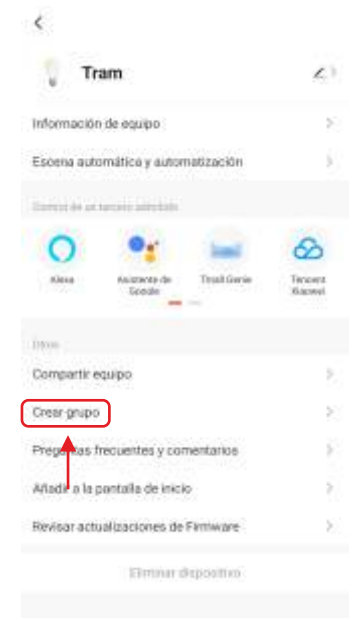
Tram

Información de equipo

Escena automática y automatización

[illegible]

Alexa

Asistente de Google

Tmall Genie

Tencent Xiaowei

Otros

Compartir equipo

Crear grupo

Preguntas frecuentes y comentarios

Añadir a la pantalla de inicio

Revisar actualizaciones de Firmware

Eliminar dispositivo